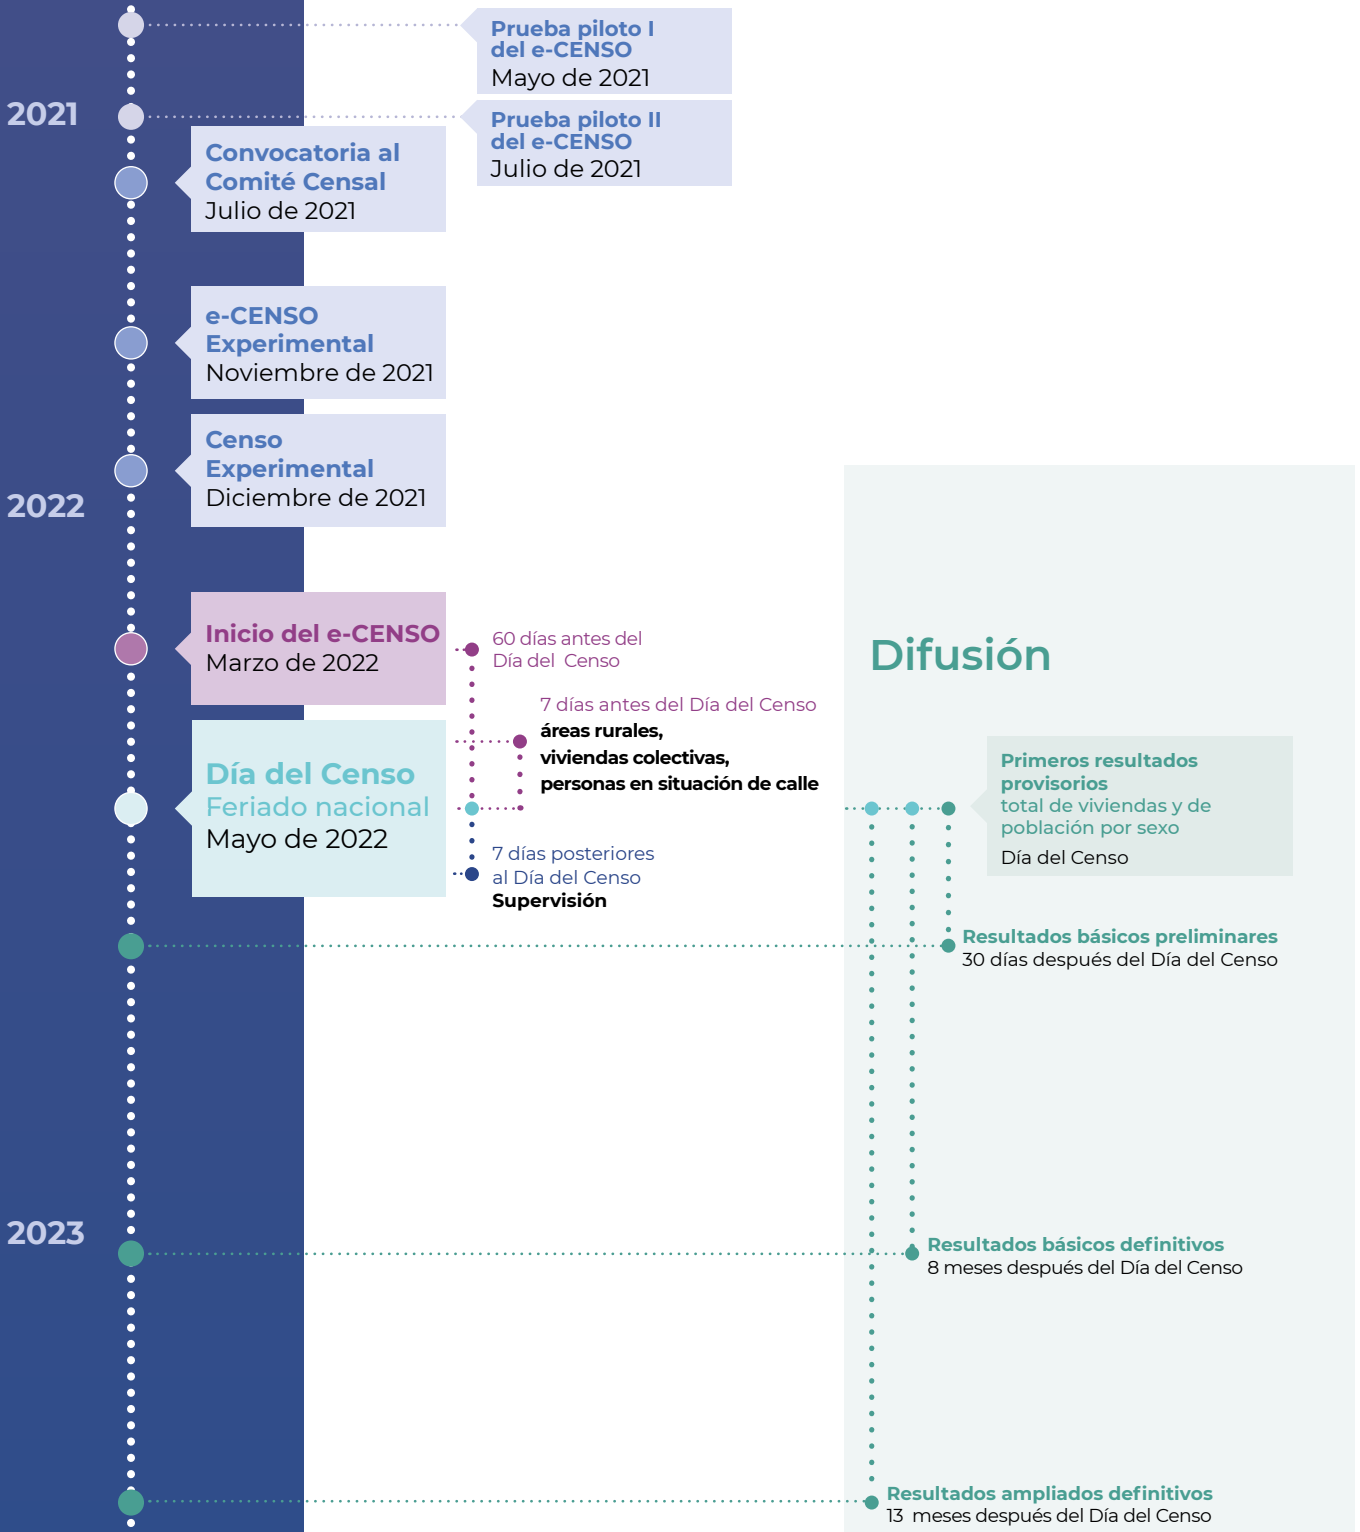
2021

Prueba piloto I del e-CENSO
Mayo de 2021

Prueba piloto II del e-CENSO
Julio de 2021

Convocatoria al Comité Censal
Julio de 2021

e-CENSO Experimental
Noviembre de 2021

Censo Experimental
Diciembre de 2021

2022

Inicio del e-CENSO
Marzo de 2022

60 días antes del Día del Censo

7 días antes del Día del Censo
áreas rurales,
viviendas colectivas,
personas en situación de calle

Día del Censo
Feriado nacional
Mayo de 2022

7 días posteriores al Día del Censo
Supervisión

Difusión

Primeros resultados provisorios
total de viviendas y de población por sexo
Día del Censo

Resultados básicos preliminares
30 días después del Día del Censo

2023

Resultados básicos definitivos
8 meses después del Día del Censo

Resultados ampliados definitivos
13 meses después del Día del Censo